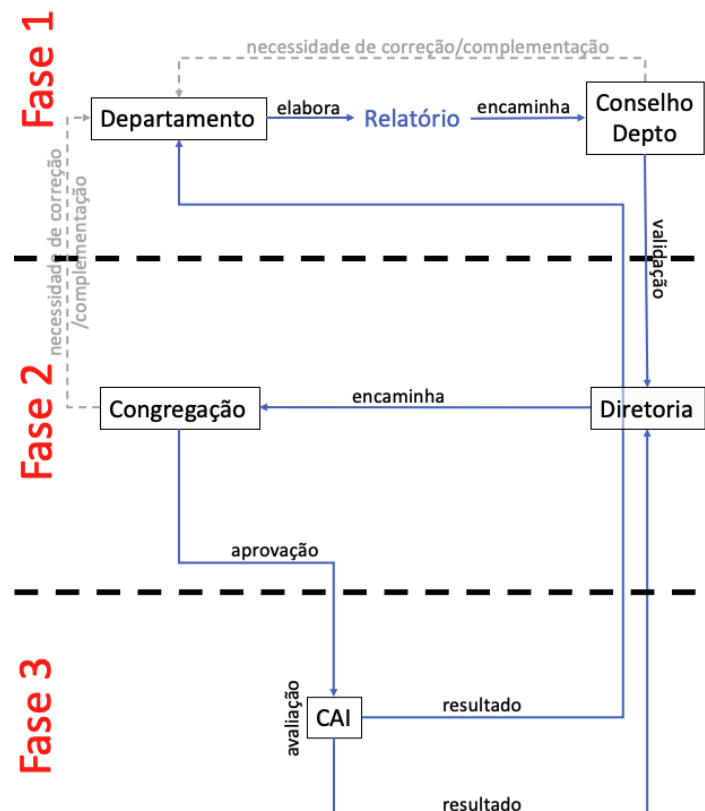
Fase 1

necessidade de correção/complementação

Departamento
elabora
Relatório
encaminha
Conselho Depto

necessidade de correção /complementação

validação

Fase 2

Congregação
encaminha
Diretoria

aprovação

Fase 3

avaliação
CAI
resultado

resultado